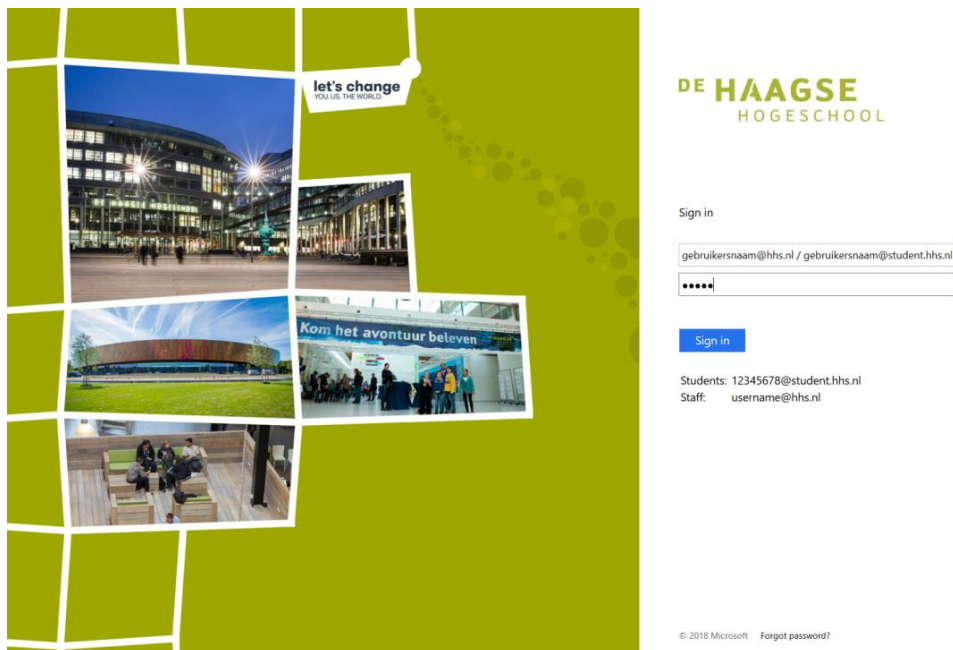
let's change
YOU. US. THE WORLD.

DE HAAGSE HOGESCHOOL

Kom het avontuur beleven

DE HAAGSE HOGESCHOOL

DE HAAGSE HOGESCHOOL

Sign in

gebruikersnaam@hhs.nl / gebruikersnaam@student.hhs.nl

•••••

Sign in

Students: 12345678@student.hhs.nl
Staff: username@hhs.nl

© 2018 Microsoft Forgot password?